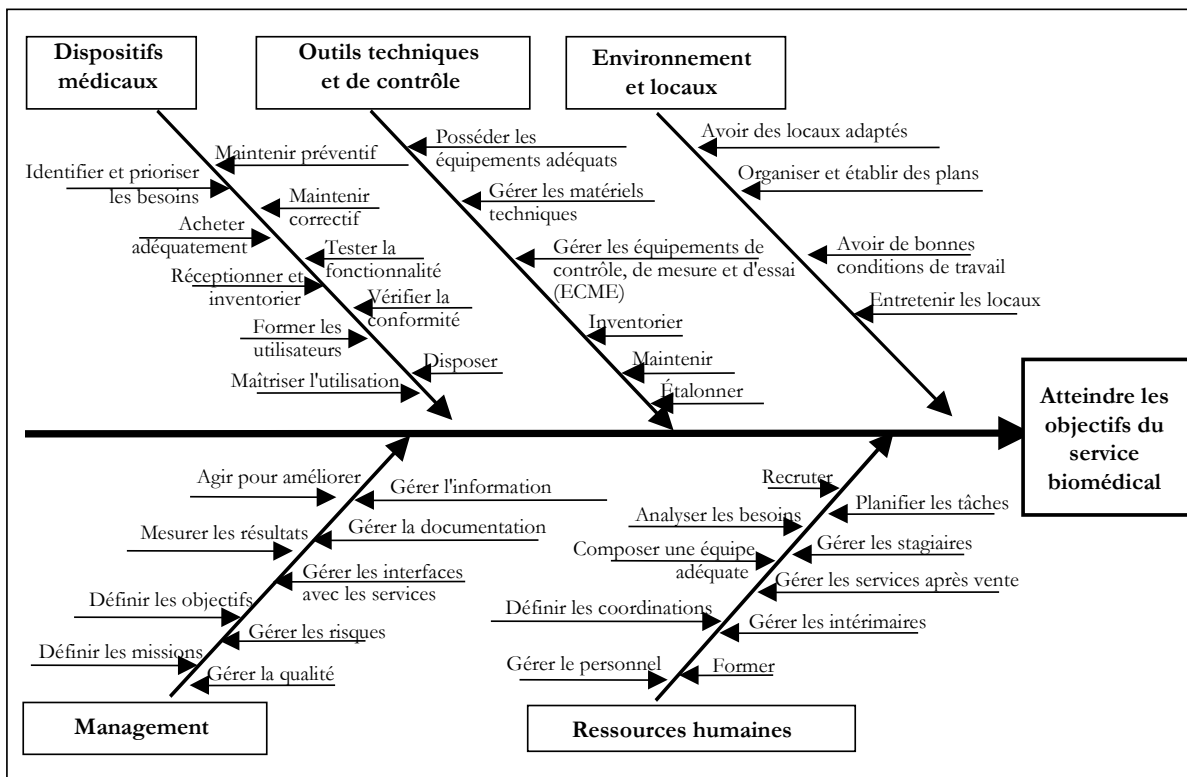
Dispositifs médicaux

Outils techniques et de contrôle

Environnement et locaux

Maintenir préventif
Identifier et prioriser les besoins
Maintenir correctif
Acheter adéquatement
Tester la fonctionnalité
Réceptionner et inventorier
Vérifier la conformité
Former les utilisateurs
Disposer
Maîtriser l'utilisation

Posséder les équipements adéquats
Gérer les matériels techniques
Gérer les équipements de contrôle, de mesure et d'essai (ECME)
Inventorier
Maintenir
Étalonner

Avoir des locaux adaptés
Organiser et établir des plans
Avoir de bonnes conditions de travail
Entretenir les locaux

Atteindre les objectifs du service biomédical

Agir pour améliorer
Gérer l'information
Mesurer les résultats
Gérer la documentation
Gérer les interfaces avec les services
Définir les objectifs
Gérer les risques
Définir les missions
Gérer la qualité

Recruter
Planifier les tâches
Analyser les besoins
Gérer les stagiaires
Composer une équipe adéquate
Gérer les services après vente
Définir les coordinations
Gérer les intérimaires
Gérer le personnel
Former

Management

Ressources humaines